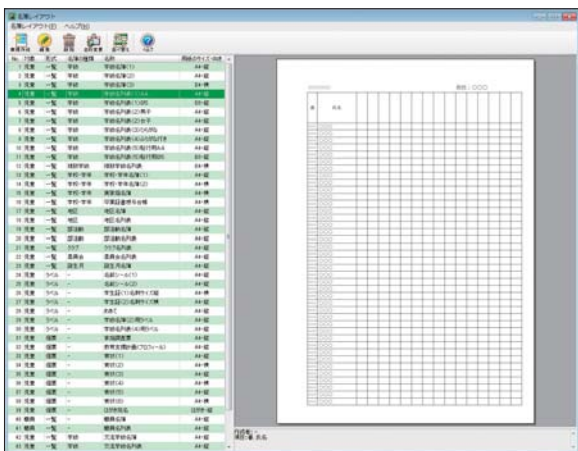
名簿レイアウト
名簿レイアウト(E) ヘルプ(H)
No. 対象 形式 名簿の種類 名称 用紙サイズ・向き
1 児童 一覧 学級 学級名簿(1) A4-縦
2 児童 一覧 学級 学級名簿(2) A4-縦
3 児童 一覧 学級 学級名簿(3) B4-横
4 児童 一覧 学級 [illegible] A4-縦
5 児童 一覧 学級 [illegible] B5-縦
6 児童 一覧 学級 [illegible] A4-縦
7 児童 一覧 学級 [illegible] A4-縦
8 児童 一覧 学級 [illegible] A4-縦
9 児童 一覧 学級 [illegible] A4-縦
10 児童 一覧 学級 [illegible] A4-縦
11 児童 一覧 学級 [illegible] B5-縦
12 児童 一覧 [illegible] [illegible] A4-縦
13 児童 一覧 学校・学年 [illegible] A4-縦
14 児童 一覧 学校・学年 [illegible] A4-縦
15 児童 一覧 学校・学年 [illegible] A4-縦
16 児童 一覧 学校・学年 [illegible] A4-横
17 児童 一覧 地区 地区名簿 A4-縦
18 児童 一覧 地区 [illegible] A4-縦
19 児童 一覧 部活動 部活動名簿 A4-縦
20 児童 一覧 部活動 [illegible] A4-縦
21 児童 一覧 クラブ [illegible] A4-縦
22 児童 一覧 委員会 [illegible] A4-縦
23 児童 一覧 誕生月 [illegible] A4-縦
24 児童 ラベル - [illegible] A4-縦
25 児童 ラベル - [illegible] A4-縦
26 児童 ラベル - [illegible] A4-縦
27 児童 ラベル - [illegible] A4-縦
28 児童 ラベル - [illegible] A4-縦
29 児童 ラベル - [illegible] A4-縦
30 児童 ラベル - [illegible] A4-縦
31 児童 個票 - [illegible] A4-縦
32 児童 個票 - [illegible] A4-縦
33 児童 個票 - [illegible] A4-縦
34 児童 個票 - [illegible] A4-縦
35 児童 個票 - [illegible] A4-縦
36 児童 個票 - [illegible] A4-縦
37 児童 個票 - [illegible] A4-縦
38 児童 個票 - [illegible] A4-縦
39 児童 個票 - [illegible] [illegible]
40 職員 一覧 - 職員名簿 A4-縦
41 職員 一覧 - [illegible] A4-縦
42 児童 一覧 学級 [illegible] A4-縦
43 児童 一覧 学級 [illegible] A4-縦
氏名
担任：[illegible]